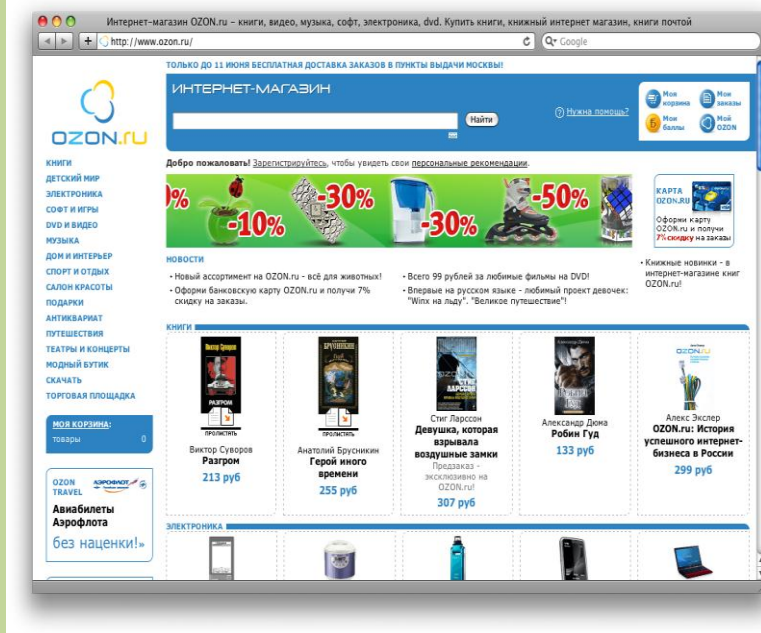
Интернет-магазин OZON.ru – книги, видео, музыка, софт, электроника, dvd. Купить книги, книжный интернет магазин, книги почтой

http://www.ozon.ru/

Q- Google

ТОЛЬКО ДО 11 ИЮНЯ БЕСПЛАТНАЯ ДОСТАВКА ЗАКАЗОВ В ПУНКТЫ ВЫДАЧИ МОСКВЫ!

OZON.ru

ИНТЕРНЕТ-МАГАЗИН

Найти

Нужна помощь?

Моя корзина

Мои заказы

Мои баллы

Мой OZON

Добро пожаловать! Зарегистрируйтесь, чтобы увидеть свои персональные рекомендации.

0% -10% -30% -30% -50%

КАРТА OZON.RU

Оформи карту OZON.ru и получи 7% скидку на заказы

КНИГИ
ДЕТСКИЙ МИР
ЭЛЕКТРОНИКА
СОФТ И ИГРЫ
DVD И ВИДЕО
МУЗЫКА
ДОМ И ИНТЕРЬЕР
СПОРТ И ОТДЫХ
САЛОН КРАСОТЫ
ПОДАРКИ
АНТИКВАРИАТ
ПУТЕШЕСТВИЯ
ТЕАТРЫ И КОНЦЕРТЫ
МОДНЫЙ БУТИК
СКАЧАТЬ
ТОРГОВАЯ ПЛОЩАДКА

НОВОСТИ

· Новый ассортимент на OZON.ru - всё для животных!
· Оформи банковскую карту OZON.ru и получи 7% скидку на заказы.

· Всего 99 рублей за любимые фильмы на DVD!
· Впервые на русском языке - любимый проект девочек: "Winx на льду". "Великое путешествие"!

· Книжные новинки - в интернет-магазине книг OZON.ru!

КНИГИ

МОЯ КОРЗИНА:
товары 0

OZON TRAVEL АЭРОФЛОТ
Авиабилеты Аэрофлота
без наценки!»

Виктор Суворов
РАЗГРОМ
ПРОЛИСТАТЬ
Виктор Суворов
Разгром
213 руб

Анатолий Брусникин
ГЕРОЙ
ПРОЛИСТАТЬ
Анатолий Брусникин
Герой иного времени
255 руб

Стиг Ларссон
Девушка, которая взрывала воздушные замки
Предзаказ - эксклюзивно на OZON.ru!
307 руб

Александр Дюма
Робин Гуд
133 руб

OZON.ru
Алекс Экслер
OZON.ru: История успешного интернет-бизнеса в России
299 руб

ЭЛЕКТРОНИКА